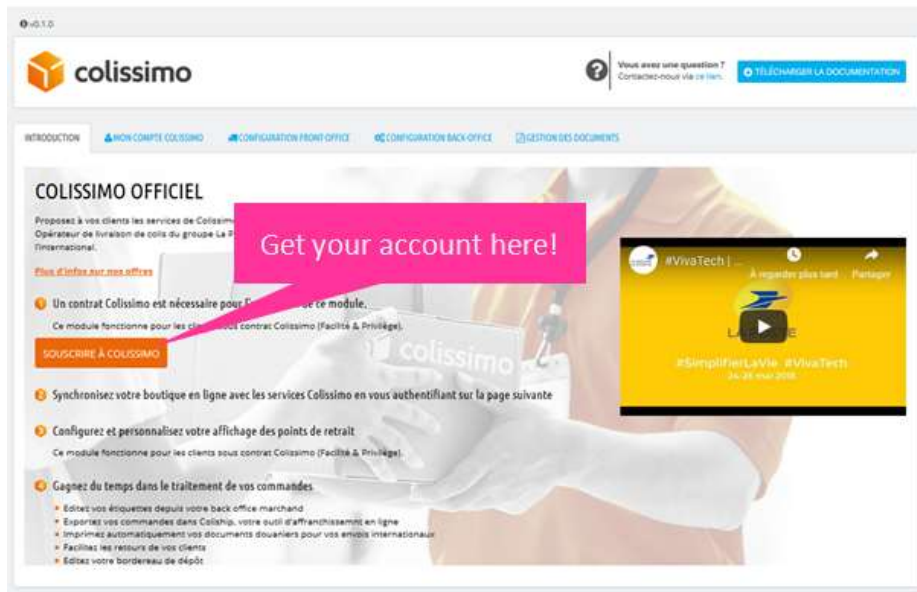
v0.1.0

colissimo

Vous avez une question ? Contactez-nous via ce lien.

TÉLÉCHARGER LA DOCUMENTATION

INTRODUCTION | MON COMPTE COLISSIMO | CONFIGURATION FRONT-OFFICE | CONFIGURATION BACK-OFFICE | GESTION DES DOCUMENTS

COLISSIMO OFFICIEL

Proposez à vos clients les services de Colissimo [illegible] Opérateur de livraison de colis du groupe La P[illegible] l'international.

Plus d'infos sur nos offres

Get your account here!

Un contrat Colissimo est nécessaire pour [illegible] ce module.

Ce module fonctionne pour les cli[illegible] contrat Colissimo (Facilité & Privilège).

SOUSCRIRE À COLISSIMO

colissimo

#VivaTech | ...

À regarder plus tard Partager

LA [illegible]E

#SimplifierLaVie #VivaTech
24-26 mai 2018

Synchronisez votre boutique en ligne avec les services Colissimo en vous authentifiant sur la page suivante

Configurez et personnalisez votre affichage des points de retrait

Ce module fonctionne pour les clients sous contrat Colissimo (Facilité & Privilège).

Gagnez du temps dans le traitement de vos commandes

Editez vos étiquettes depuis votre back office marchand
Exportez vos commandes dans Coliship, votre outil d'affranchissemnt en ligne
Imprimez automatiquement vos documents douaniers pour vos envois internationaux
Facilitez les retours de vos clients
Editez votre bordereau de dépôt